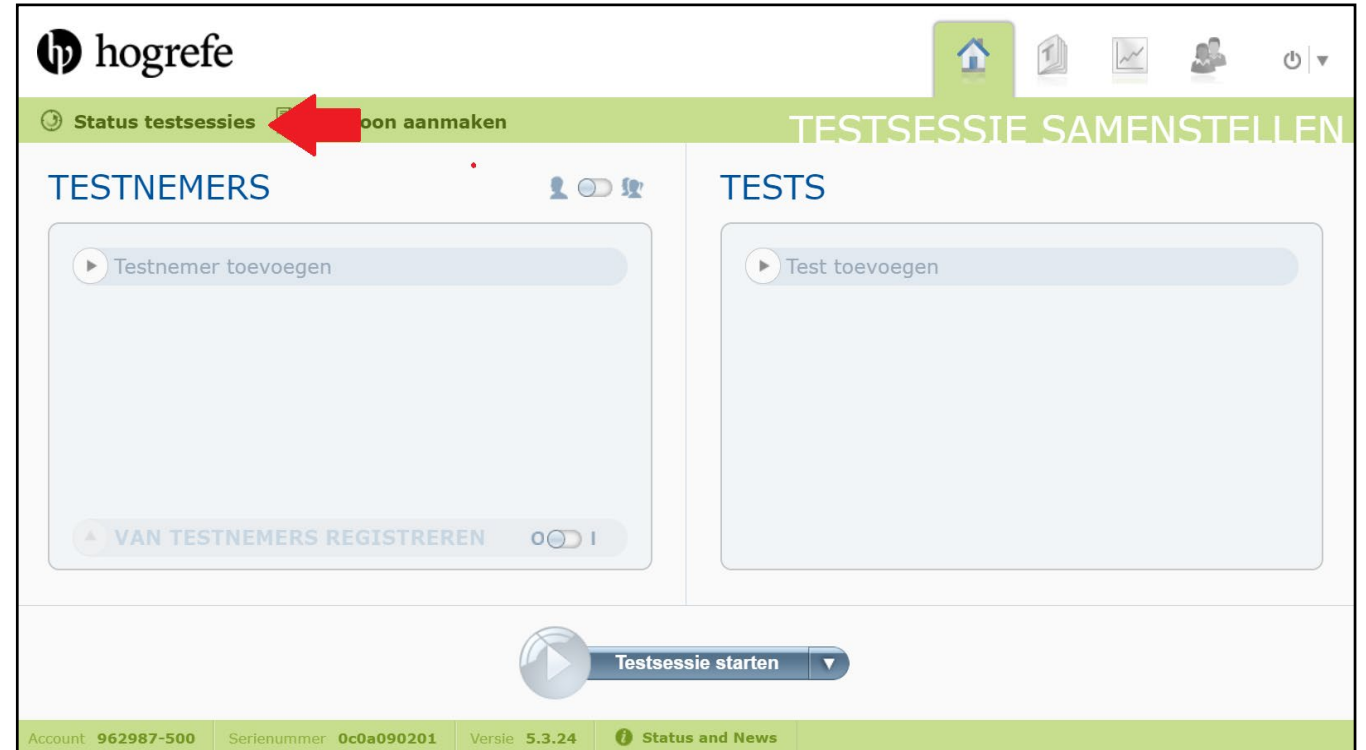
hogrefe

Status testsessies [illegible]oon aanmaken

TESTSESSIE SAMENSTELLEN

TESTNEMERS

Testnemer toevoegen

VAN TESTNEMERS REGISTREREN

O I

TESTS

Test toevoegen

Testsessie starten

Account 962987-500 Serienummer 0c0a090201 Versie 5.3.24 Status and News